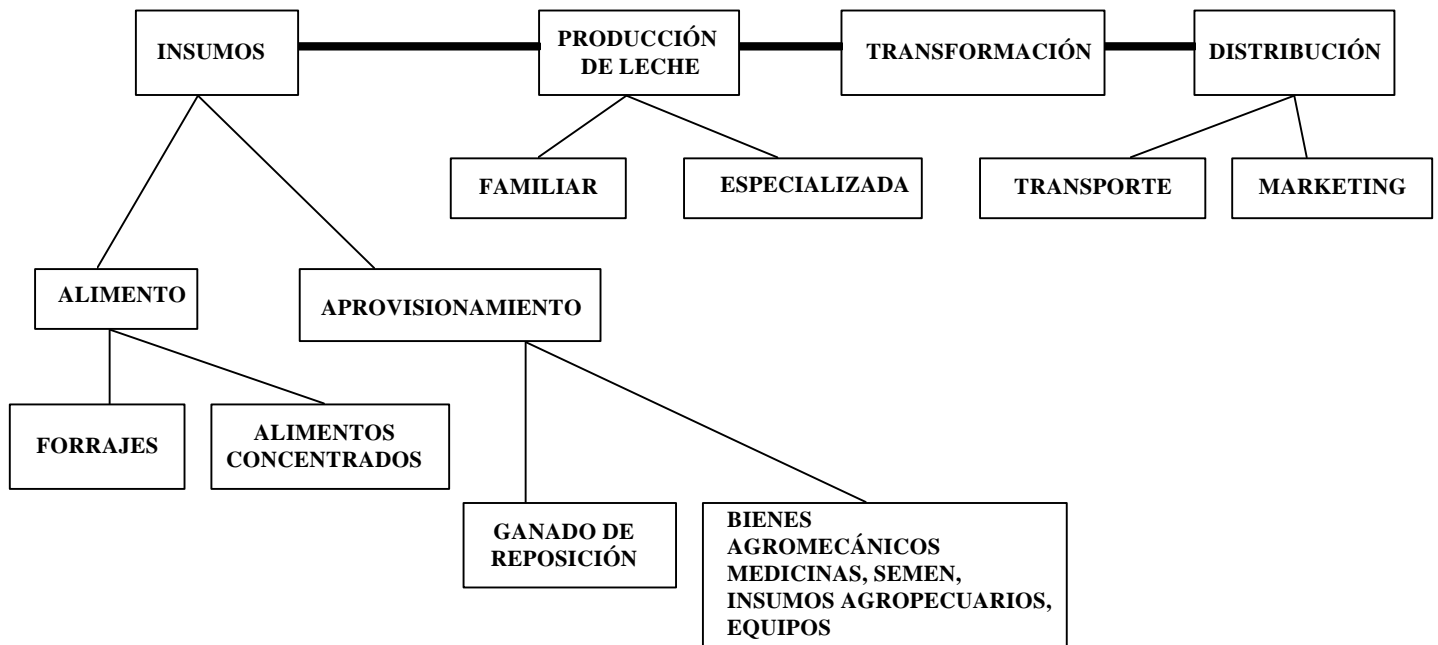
INSUMOS

PRODUCCIÓN DE LECHE

TRANSFORMACIÓN

DISTRIBUCIÓN

FAMILIAR

ESPECIALIZADA

TRANSPORTE

MARKETING

ALIMENTO

APROVISIONAMIENTO

FORRAJES

ALIMENTOS CONCENTRADOS

GANADO DE REPOSICIÓN

BIENES AGROMECÁNICOS MEDICINAS, SEMEN, INSUMOS AGROPECUARIOS, EQUIPOS